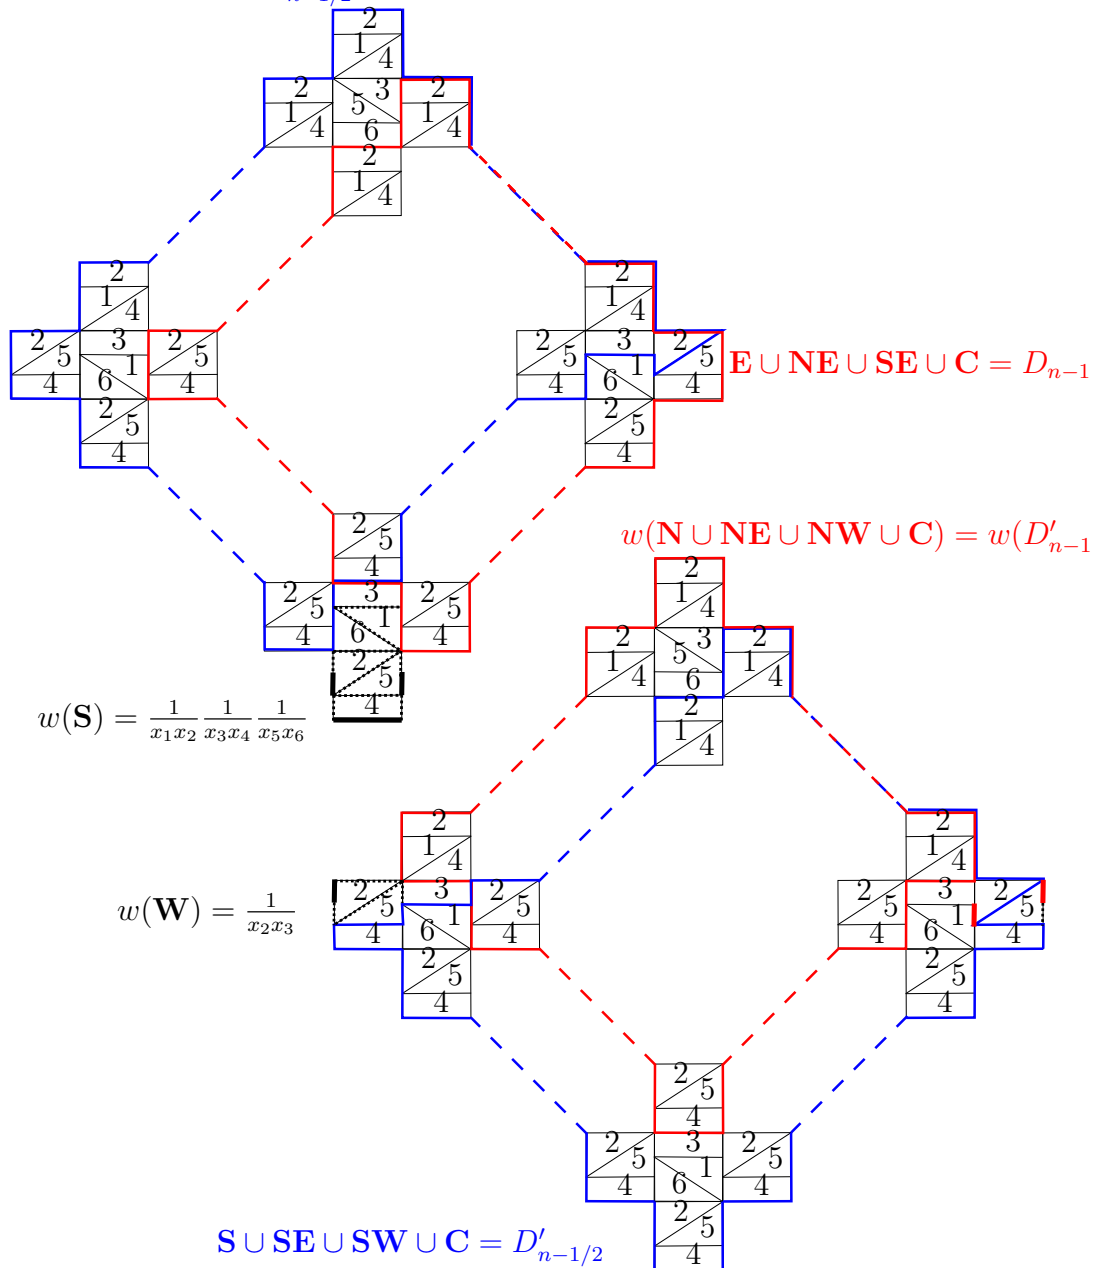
2
1 4
2 1 4
5 3 6
2 1 4
2 1 4

2 1 4
2 5 4
3 6 1
2 5 4
2 5 4

2 1 4
2 5 4
3 6 1
2 5 4
2 5 4

$\mathbf{E} \cup \mathbf{NE} \cup \mathbf{SE} \cup \mathbf{C} = D_{n-1}$

2 5 4
2 5 4
3 6 1
2 5 4
2 5 4

$w(\mathbf{N} \cup \mathbf{NE} \cup \mathbf{NW} \cup \mathbf{C}) = w(D'_{n-1}$

$w(\mathbf{S}) = \frac{1}{x_1x_2}\frac{1}{x_3x_4}\frac{1}{x_5x_6}$

2 1 4
2 1 4
5 3 6
2 1 4
2 1 4

$w(\mathbf{W}) = \frac{1}{x_2x_3}$

2 1 4
2 5 4
3 6 1
2 5 4
2 5 4

2 1 4
2 5 4
3 6 1
2 5 4
2 5 4

2 5 4
2 5 4
3 6 1
2 5 4
2 5 4

$\mathbf{S} \cup \mathbf{SE} \cup \mathbf{SW} \cup \mathbf{C} = D'_{n-1/2}$